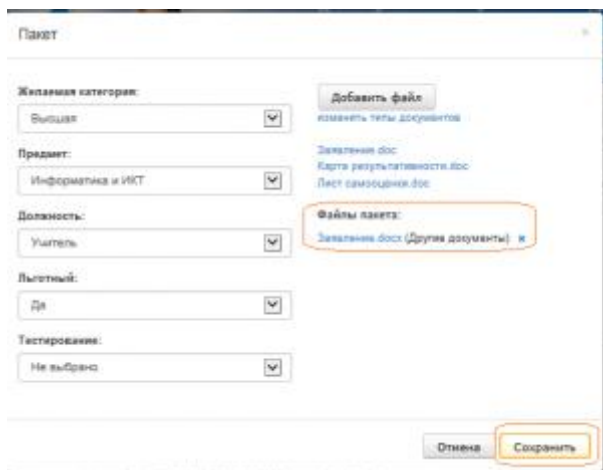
Пакет

×

Желаемая категория:

Высшая

Предмет:

Информатика и ИКТ

Должность:

Учитель

Льготный:

Да

Тестирование:

Не выбрано

Добавить файл

изменить типы документов

Заявление.doc

Карта результативности.doc

Лист самооценки.doc

Файлы пакета:

Заявление.docx (Другие документы) ×

Отмена

Сохранить